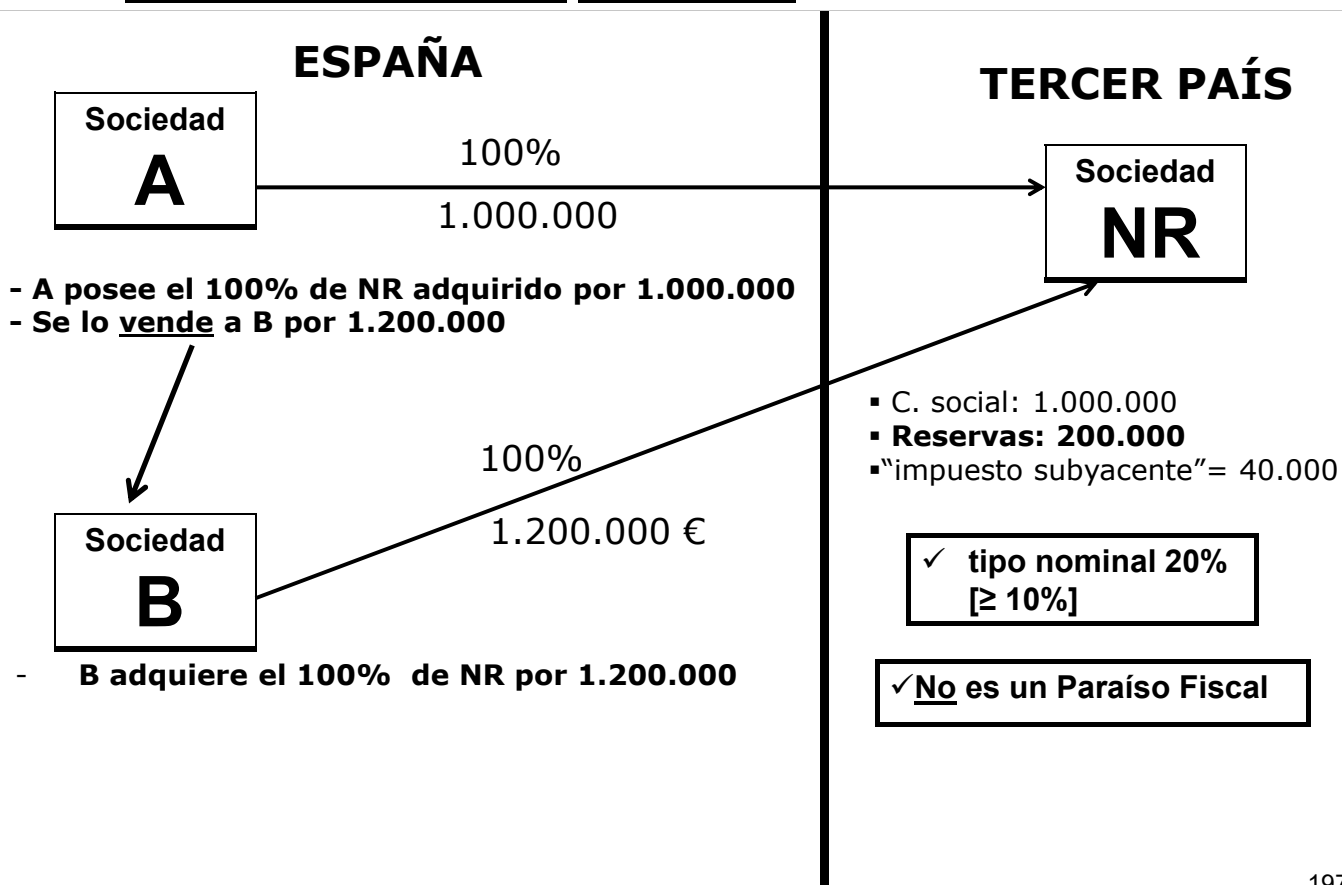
ESPAÑA

TERCER PAÍS

Sociedad
A

100%

1.000.000

Sociedad
NR

- A posee el 100% de NR adquirido por 1.000.000
- Se lo vende a B por 1.200.000

▪ C. social: 1.000.000
▪ Reservas: 200.000
▪"impuesto subyacente"= 40.000

100%

1.200.000 €

Sociedad
B

✓ tipo nominal 20% [≥ 10%]

- B adquiere el 100% de NR por 1.200.000

✓No es un Paraíso Fiscal

197